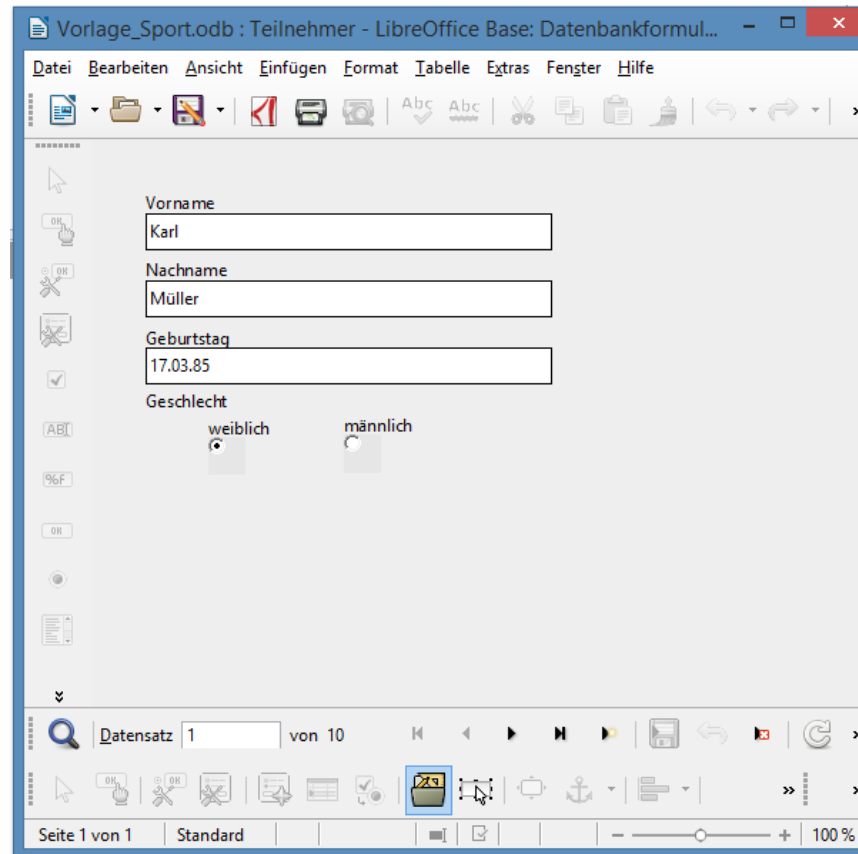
Vorlage_Sport.odb : Teilnehmer - LibreOffice Base: Datenbankformul...

Datei Bearbeiten Ansicht Einfügen Format Tabelle Extras Fenster Hilfe

Vorname
Karl
Nachname
Müller
Geburtstag
17.03.85
Geschlecht
weiblich
männlich

Datensatz 1 von 10

Seite 1 von 1 Standard 100 %